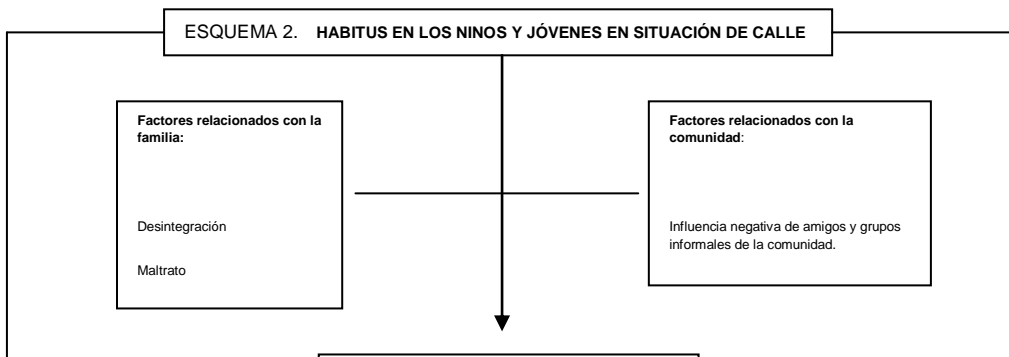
ESQUEMA 2. **HABITUS EN LOS NINOS Y JÓVENES EN SITUACIÓN DE CALLE**

**Factores relacionados con la familia:**

Desintegración

Maltrato

**Factores relacionados con la comunidad**:

Influencia negativa de amigos y grupos informales de la comunidad.